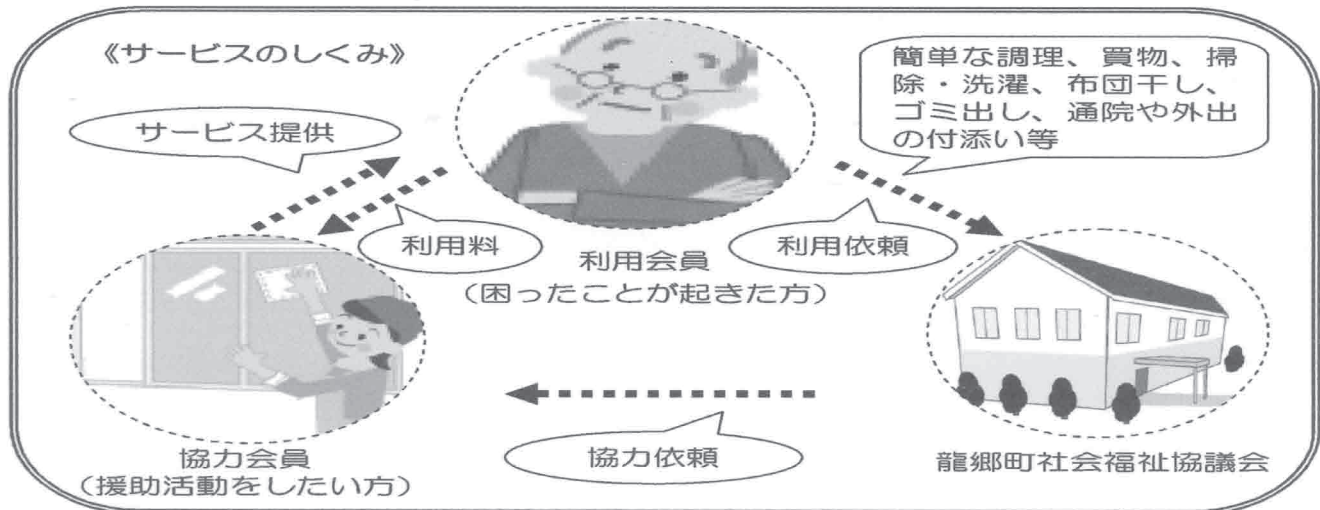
《サービスのしくみ》

簡単な調理、買物、掃除・洗濯、布団干し、ゴミ出し、通院や外出の付添い等

サービス提供

利用料

利用会員
(困ったことが起きた方)

利用依頼

協力依頼

協力会員
(援助活動をしたい方)

龍郷町社会福祉協議会